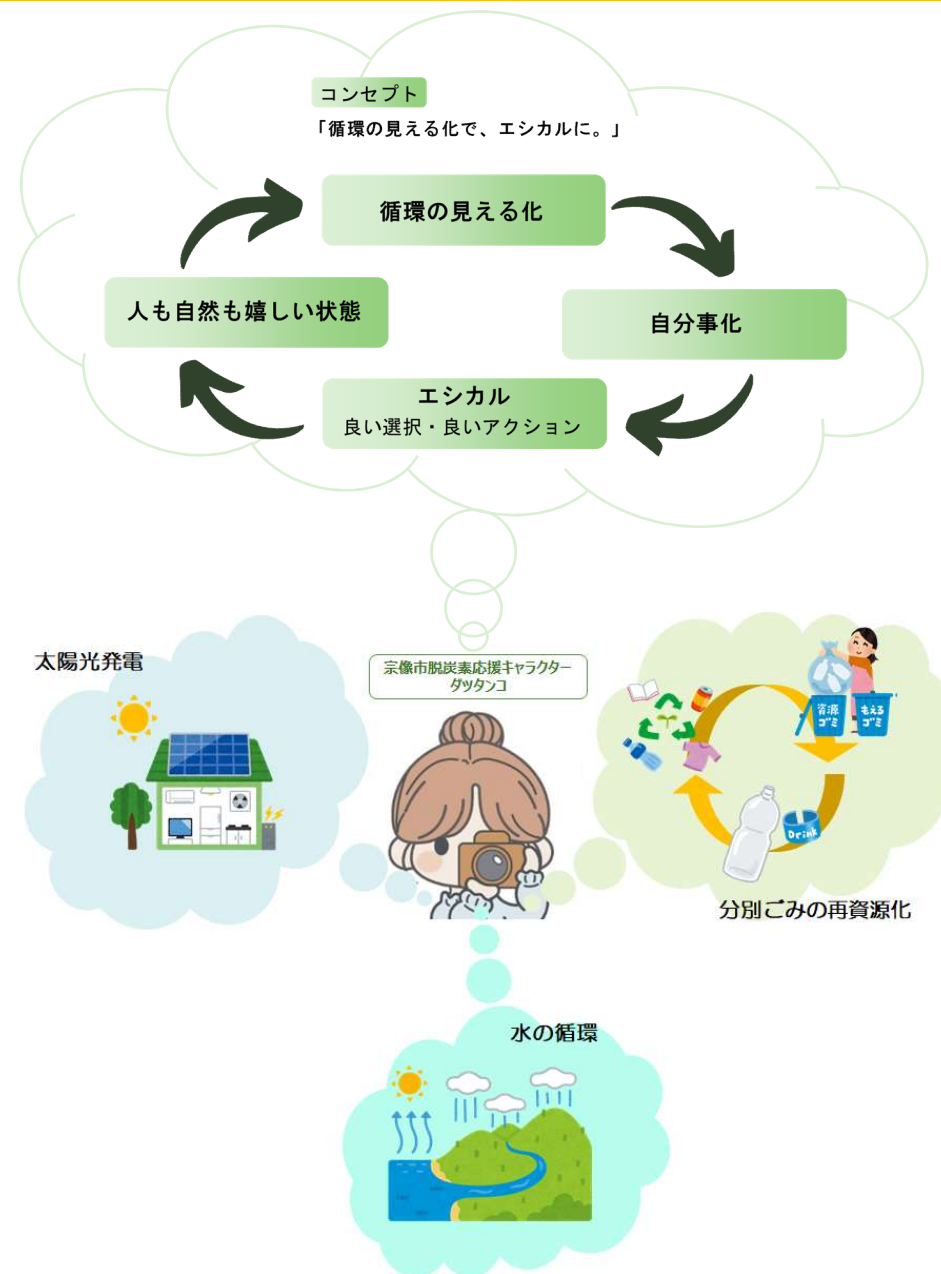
コンセプト

「循環の見える化で、エシカルに。」

循環の見える化

自分事化

エシカル
良い選択・良いアクション

人も自然も嬉しい状態

太陽光発電

宗像市脱炭素応援キャラクター
ダツタンコ

資源ゴミ

もえるゴミ

Drink

分別ごみの再資源化

水の循環